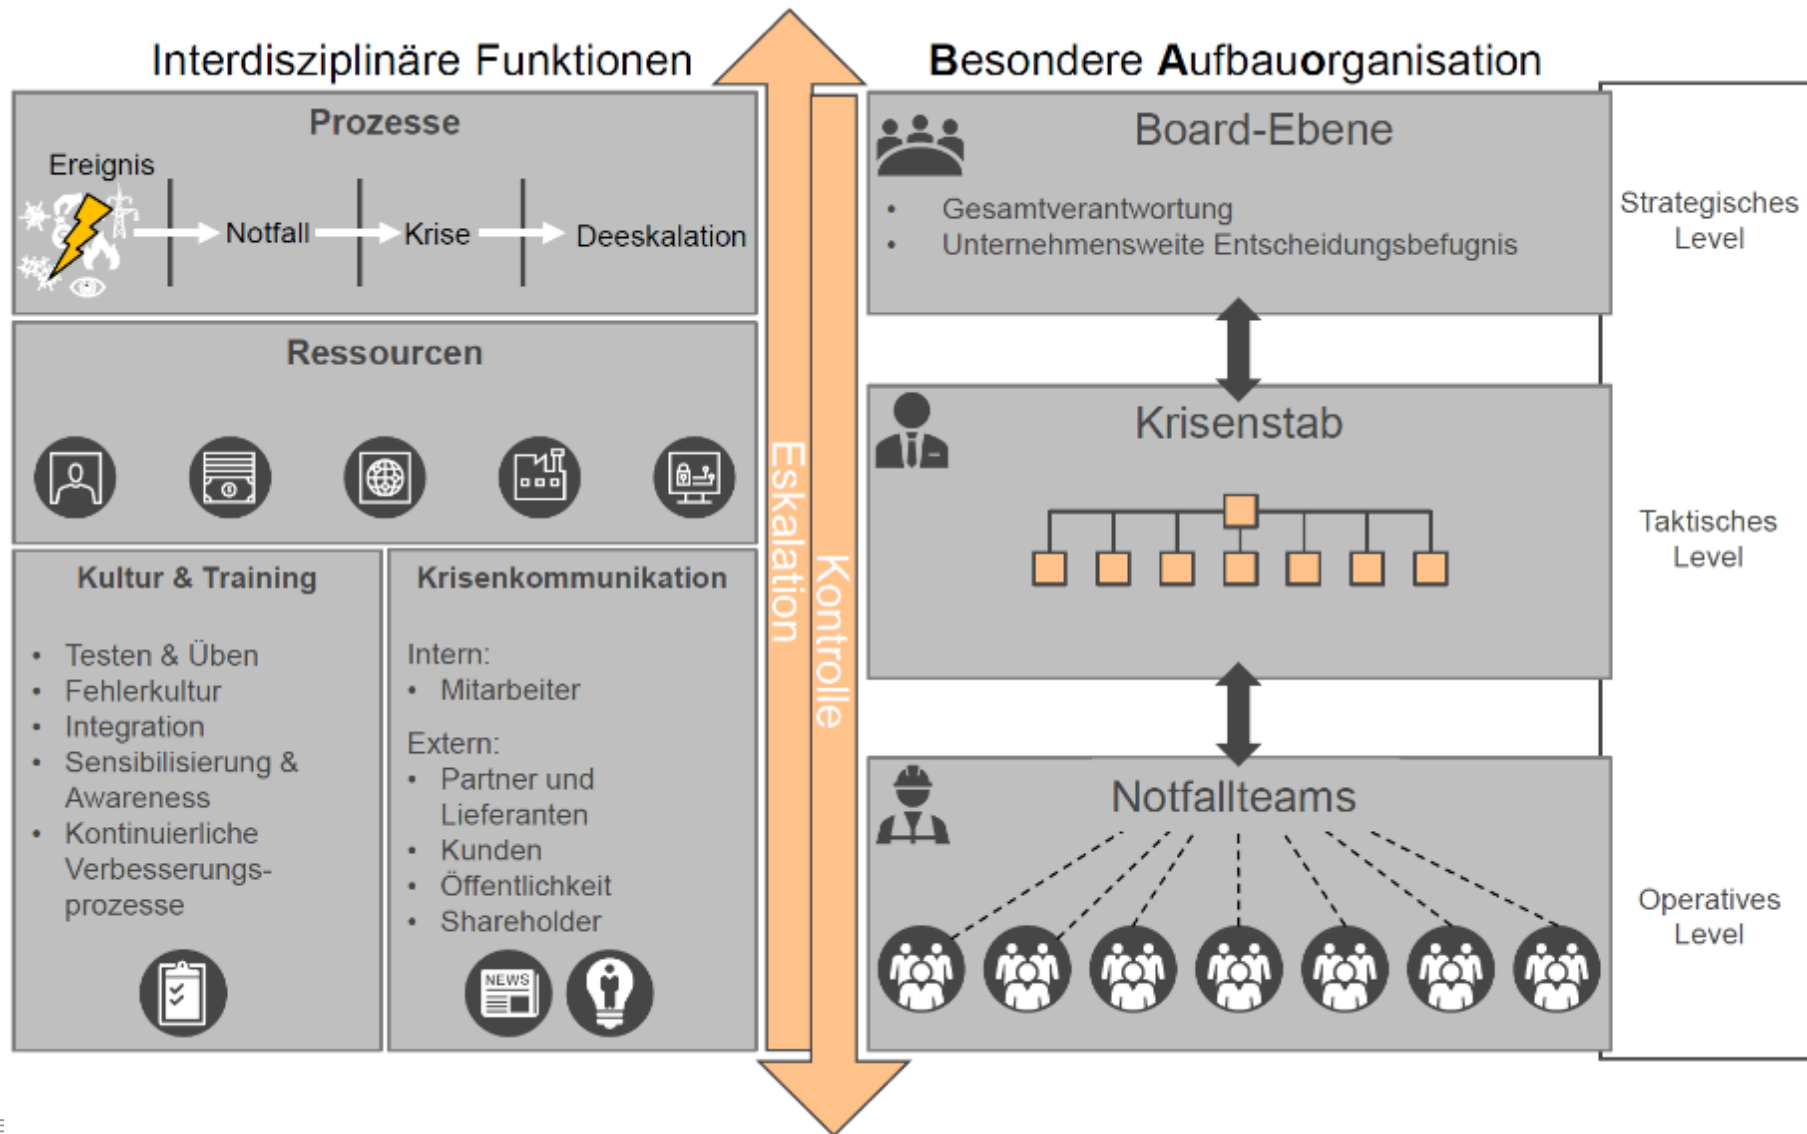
Interdisziplinäre Funktionen

Besondere Aufbauorganisation

Prozesse

Ereignis

Notfall

Krise

Deeskalation

Ressourcen

Kultur & Training

- Testen & Üben
- Fehlerkultur
- Integration
- Sensibilisierung & Awareness
- Kontinuierliche Verbesserungsprozesse

Krisenkommunikation

Intern:
- Mitarbeiter

Extern:
- Partner und Lieferanten
- Kunden
- Öffentlichkeit
- Shareholder

NEWS

Eskalation

Kontrolle

Board-Ebene

- Gesamtverantwortung
- Unternehmensweite Entscheidungsbefugnis

Strategisches Level

Krisenstab

Taktisches Level

Notfallteams

Operatives Level